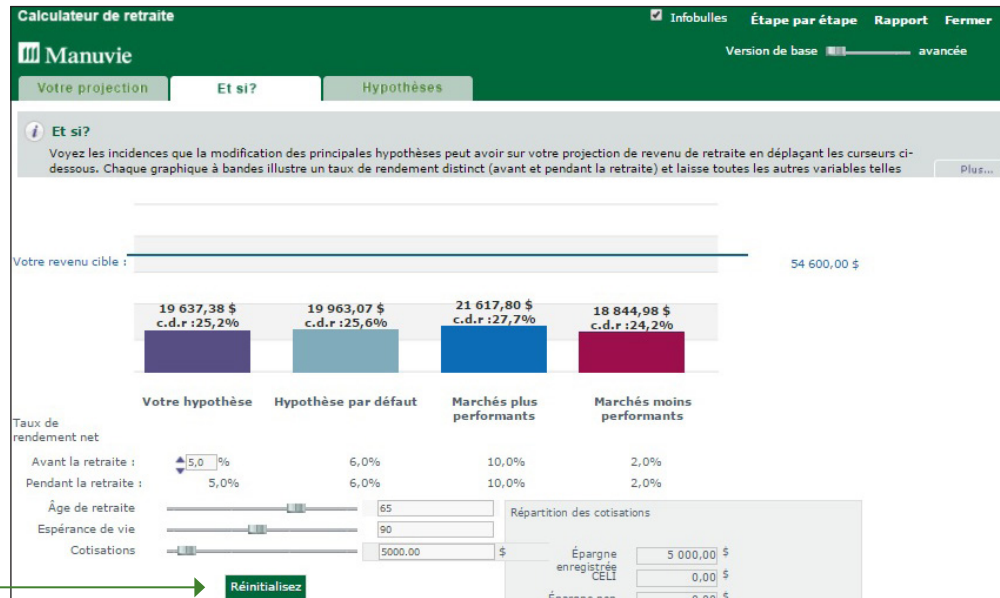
Calculateur de retraite

Infobulles Étape par étape Rapport Fermer

Manuvie

Version de base avancée

Votre projection | Et si? | Hypothèses

Et si?

Voyez les incidences que la modification des principales hypothèses peut avoir sur votre projection de revenu de retraite en déplaçant les curseurs ci-dessous. Chaque graphique à bandes illustre un taux de rendement distinct (avant et pendant la retraite) et laisse toutes les autres variables telles

Plus...

Votre revenu cible :

54 600,00 $

19 637,38 $
c.d.r :25,2%

19 963,07 $
c.d.r :25,6%

21 617,80 $
c.d.r :27,7%

18 844,98 $
c.d.r :24,2%

Votre hypothèse

Hypothèse par défaut

Marchés plus performants

Marchés moins performants

Taux de rendement net

Avant la retraite : 5,0 % 6,0% 10,0% 2,0%

Pendant la retraite : 5,0% 6,0% 10,0% 2,0%

Âge de retraite 65

Espérance de vie 90

Cotisations 5000.00 $

Répartition des cotisations

Épargne enregistrée 5 000,00 $

CELI 0,00 $

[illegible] 0,00 $

Réinitialisez